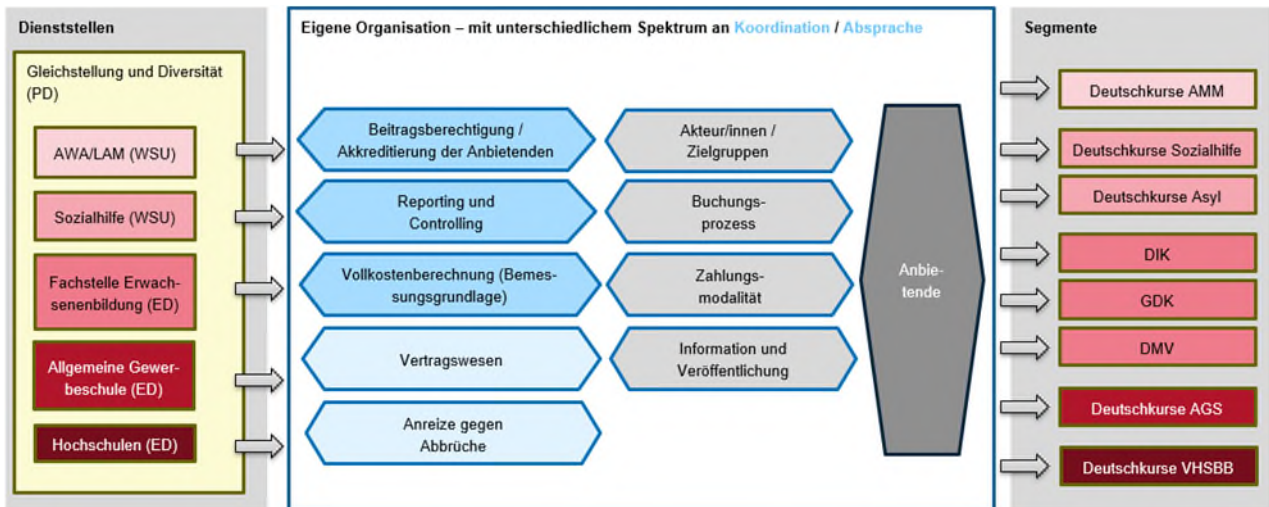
Dienststellen

Gleichstellung und Diversität (PD)

AWA/LAM (WSU)

Sozialhilfe (WSU)

Fachstelle Erwachsenenbildung (ED)

Allgemeine Gewerbeschule (ED)

Hochschulen (ED)

Eigene Organisation – mit unterschiedlichem Spektrum an Koordination / Absprache

Beitragsberechtigung / Akkreditierung der Anbietenden

Reporting und Controlling

Vollkostenberechnung (Bemessungsgrundlage)

Vertragswesen

Anreize gegen Abbrüche

Akteur/innen / Zielgruppen

Buchungsprozess

Zahlungsmodalität

Information und Veröffentlichung

Anbietende

Segmente

Deutschkurse AMM

Deutschkurse Sozialhilfe

Deutschkurse Asyl

DIK

GDK

DMV

Deutschkurse AGS

Deutschkurse VHSBB